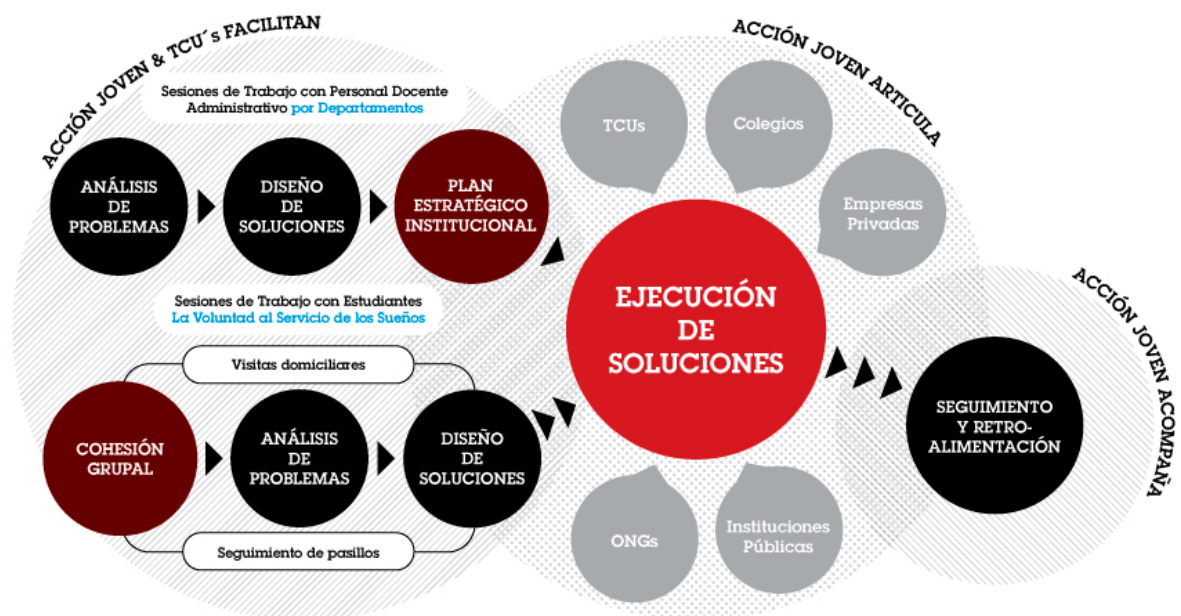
ACCIÓN JOVEN & TCU´s FACILITAN

Sesiones de Trabajo con Personal Docente Administrativo por Departamentos

ANÁLISIS DE PROBLEMAS

DISEÑO DE SOLUCIONES

PLAN ESTRATÉGICO INSTITUCIONAL

Sesiones de Trabajo con Estudiantes
La Voluntad al Servicio de los Sueños

Visitas domiciliares

COHESIÓN GRUPAL

ANÁLISIS DE PROBLEMAS

DISEÑO DE SOLUCIONES

Seguimiento de pasillos

ACCIÓN JOVEN ARTICULA

TCUs

Colegios

Empresas Privadas

EJECUCIÓN DE SOLUCIONES

ONGs

Instituciones Públicas

ACCIÓN JOVEN ACOMPAÑA

SEGUIMIENTO Y RETRO-ALIMENTACIÓN